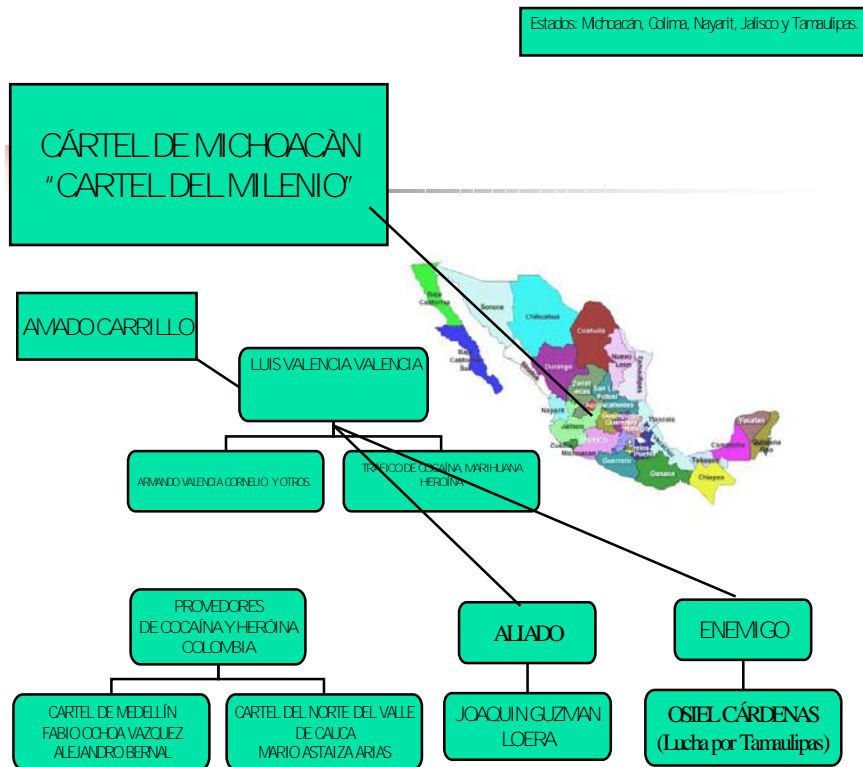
Estados: Michoacán, Colima, Nayarit, Jalisco y Tamaulipas.

CÁRTEL DE MICHOACÀN "CARTEL DEL MILENIO"

AMADO CARRILLO

LUIS VALENCIA VALENCIA

ARMANDO VALENCIA CORNELIO Y OTROS.

TRAFICO DE COCAÍNA, MARIHUANA HEROÍNA

Baja California
Sonora
Chihuahua
Coahuila
Nuevo Leon
Tamaulipas
Baja California Sur
Durango
Zacatecas
San Luis Potosí
Nayarit
Jalisco
Michoacán
Guerrero
Oaxaca
Chiapas
Tabasco
Campeche
Yucatan
Quintana Roo

PROVEDORES DE COCAÍNA Y HERÓINA COLOMBIA

ALIADO

ENEMIGO

CARTEL DE MEDELLÍN FABIO OCHOA VAZQUEZ ALEJANDRO BERNAL

CARTEL DEL NORTE DEL VALLE DE CAUCA MARIO ASTAIZA ARIAS

JOAQUIN GUZMAN LOERA

OSIEL CÁRDENAS (Lucha por Tamaulipas)